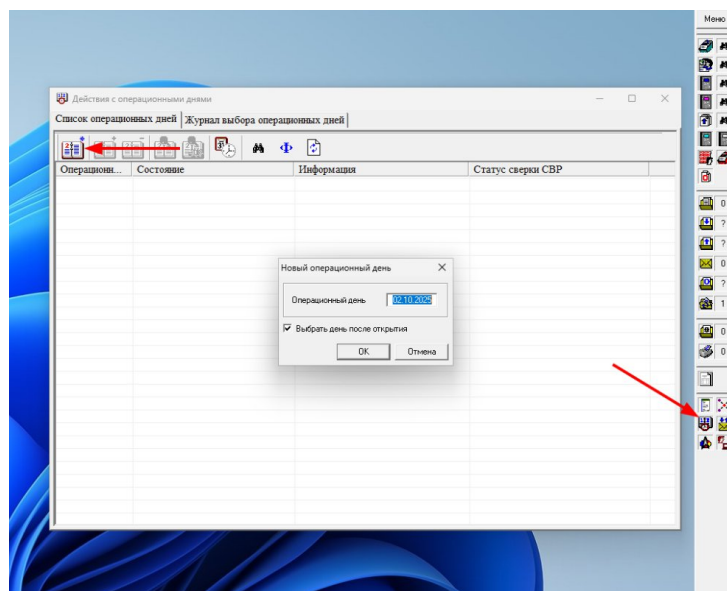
Меню

Действия с операционными днями

Список операционных дней | Журнал выбора операционных дней

| Операционн... | Состояние | Информация | Статус сверки СВР |
|---|---|---|---|

Новый операционный день

Операционный день 02.10.2025

☑ Выбрать день после открытия

OK Отмена

0
?
?
0
?
1
0
0